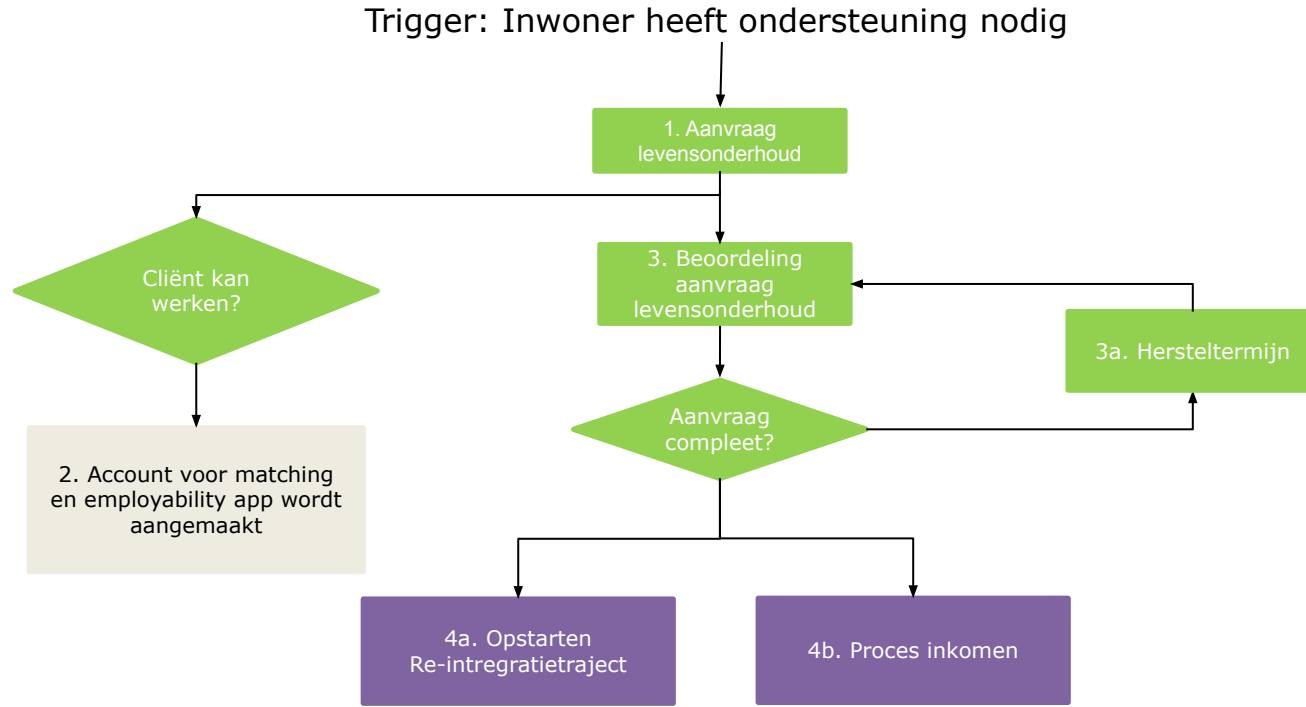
Trigger: Inwoner heeft ondersteuning nodig

1. Aanvraag levensonderhoud

Cliënt kan werken?

3. Beoordeling aanvraag levensonderhoud

3a. Hersteltermijn

Aanvraag compleet?

2. Account voor matching en employability app wordt aangemaakt

4a. Opstarten Re-intregratietraject

4b. Proces inkomen